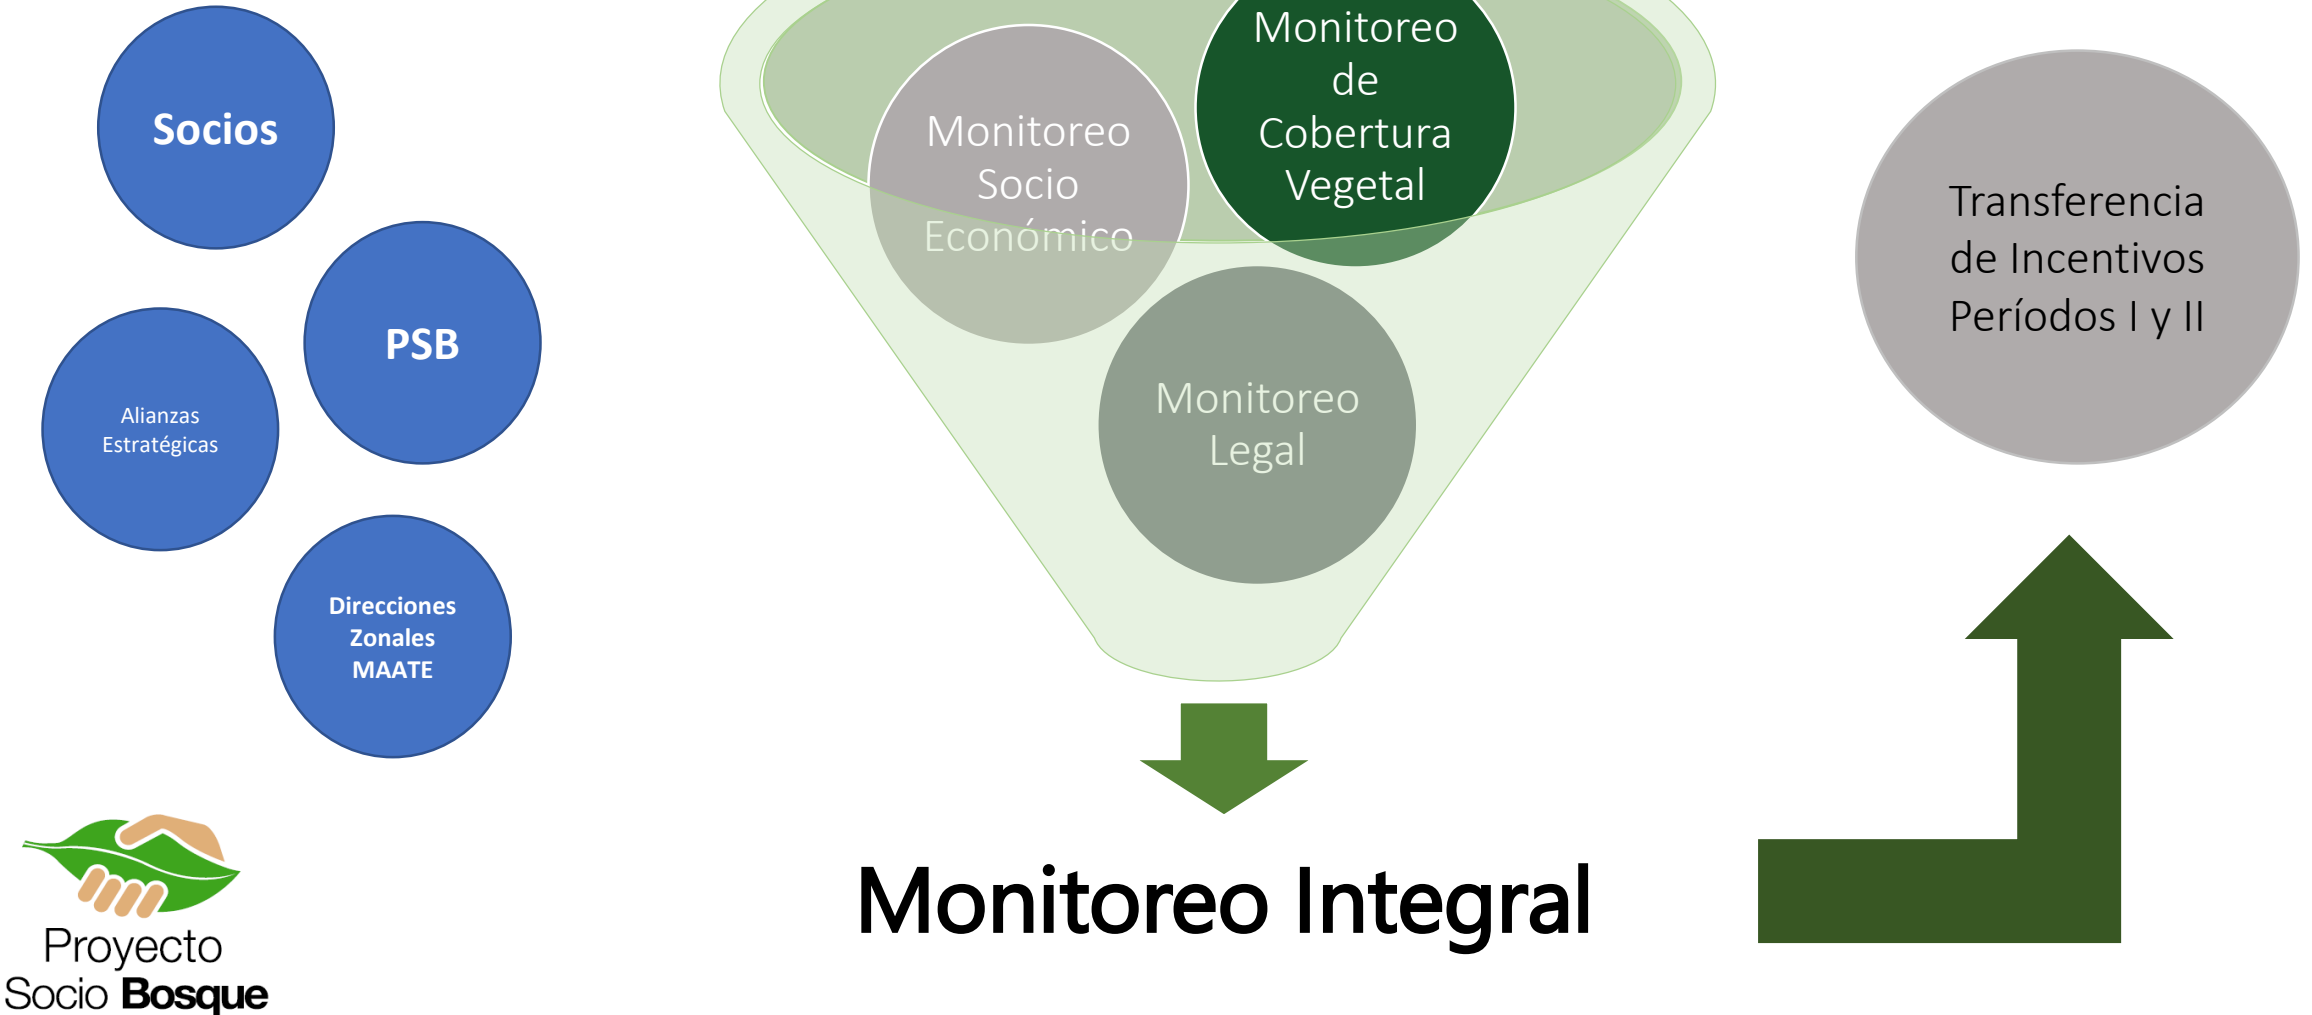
Socios

PSB

Alianzas Estratégicas

Direcciones Zonales MAATE

Monitoreo Socio Económico

Monitoreo de Cobertura Vegetal

Monitoreo Legal

Transferencia de Incentivos Períodos I y II

Monitoreo Integral

Proyecto Socio Bosque